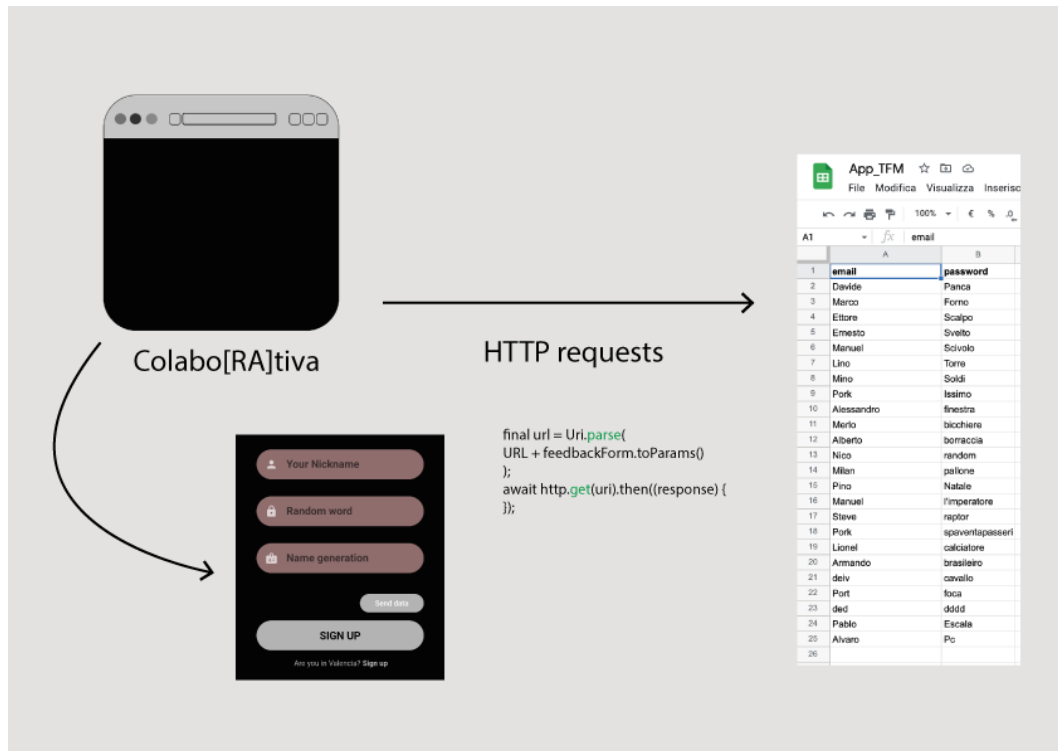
Colabo[RA]tiva

HTTP requests

Your Nickname
Random word
Name generation
Send data
SIGN UP
Are you in Valencia? Sign up

final url = Uri.parse(
URL + feedbackForm.toParams()
);
await http.get(uri).then((response) {
});

App_TFM
File Modifica Visualizza Inseriso
100%
A1 email

| | A | B |
|---|---|---|
| 1 | email | password |
| 2 | Davide | Panca |
| 3 | Marco | Forno |
| 4 | Ettore | Scalpo |
| 5 | Ernesto | Svelto |
| 6 | Manuel | Scivolo |
| 7 | Lino | Torre |
| 8 | Mino | Soldi |
| 9 | Pork | Issimo |
| 10 | Alessandro | finestra |
| 11 | Merlo | bicchiere |
| 12 | Alberto | borraccia |
| 13 | Nico | random |
| 14 | Milan | pallone |
| 15 | Pino | Natale |
| 16 | Manuel | l'imperatore |
| 17 | Steve | raptor |
| 18 | Pork | spaventapasseri |
| 19 | Lionel | calciatore |
| 20 | Armando | brasileiro |
| 21 | deiv | cavallo |
| 22 | Port | foca |
| 23 | ded | dddd |
| 24 | Pablo | Escala |
| 25 | Alvaro | Pc |
| 26 | | |